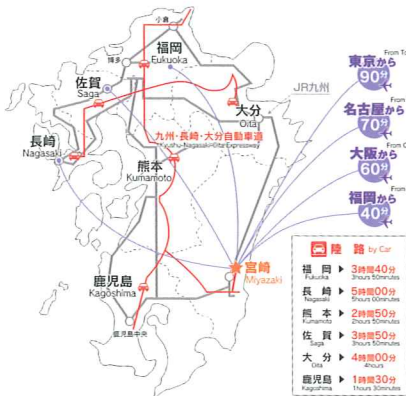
小倉

博多

福岡
Fukuoka

佐賀
Saga

大分
Oita

JR九州

長崎
Nagasaki

九州・長崎・大分自動車道
Kyushu-Nagasaki-Oita Expressway

熊本
Kumamoto

宮崎
Miyazaki

鹿児島
Kagoshima

鹿児島中央

From To
東京から
90分

From
名古屋から
70分

From O
大阪から
60分

From
福岡から
40分

陸路 by Car

| | |
|---|---|
| 福岡 Fukuoka | 3時間40分 3hours 40minutes |
| 長崎 Nagasaki | 5時間00分 5hours 00minutes |
| 熊本 Kumamoto | 2時間50分 2hours 50minutes |
| 佐賀 Saga | 3時間50分 3hours 50minutes |
| 大分 Oita | 4時間00分 4hours |
| 鹿児島 Kagoshima | 1時間30分 1hours 30minutes |